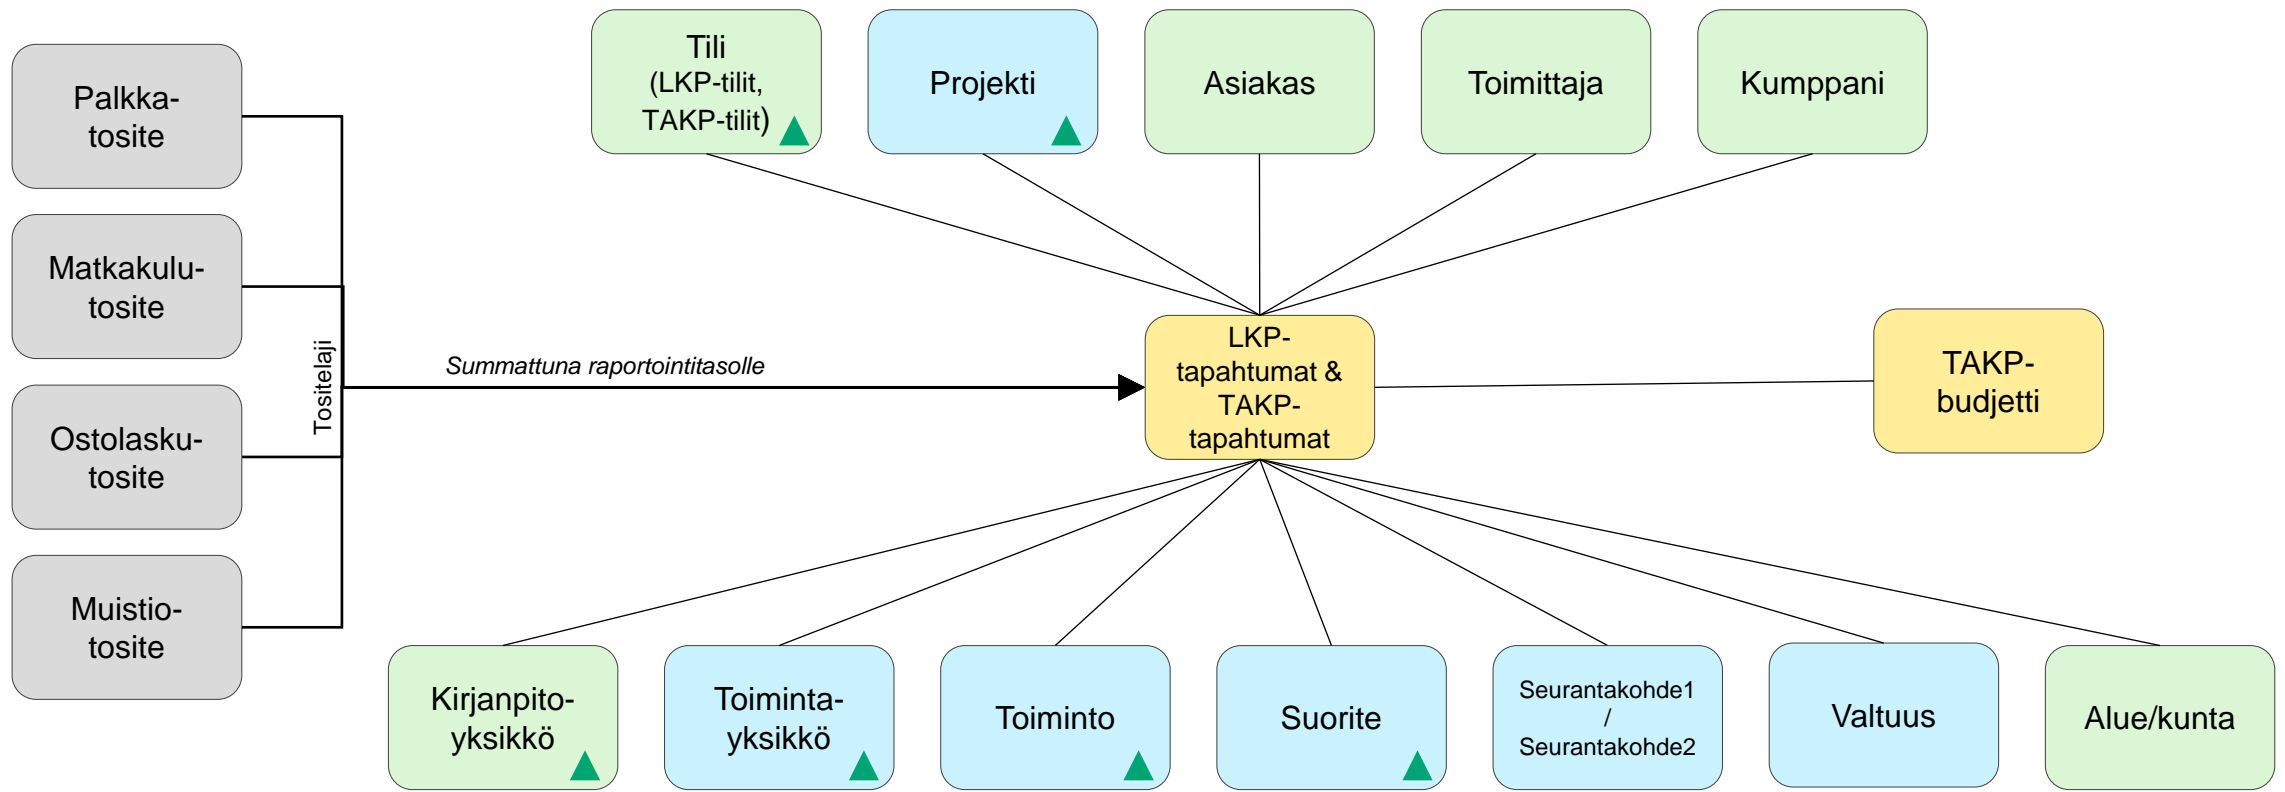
Palkkatosite

Matkakulutosite

Ostolaskutosite

Muistiotosite

Tositelaji

Tili
(LKP-tilit,
TAKP-tilit)

Projekti

Asiakas

Toimittaja

Kumppani

Summattuna raportointitasolle

LKP-tapahtumat & TAKP-tapahtumat

TAKP-budjetti

Kirjanpitoyksikkö

Toimintayksikkö

Toiminto

Suorite

Seurantakohde1 / Seurantakohde2

Valtuus

Alue/kunta